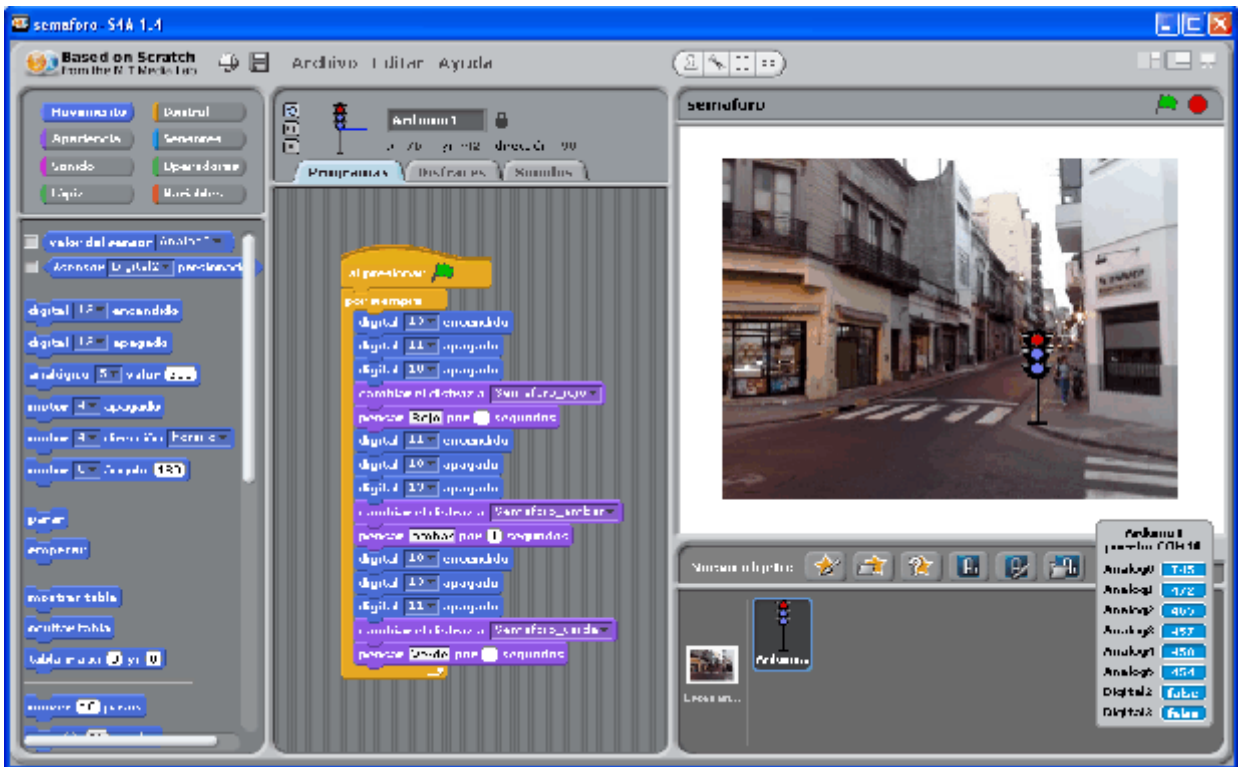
semaforo S4A 1.4

Based on Scratch
From the MIT Media Lab

Archivo Editar Ayuda

Movimiento
Control
Apariencia
Sensores
Sonido
Operadores
Lápiz
Variables

valor del sensor Analog0
sensor Digital2 presionado
digital 13 encendido
digital 13 apagado
analógico 5 valor 255
motor 4 apagado
motor 4 dirección horario
motor 8 ángulo 180

parar
empezar

mostrar tabla
ocultar tabla
tabla mover 0 y: 0

mover 10 pasos

Arduino1
x: 76 y: -42 dirección: 90

Programas
Disfraces
Sonidos

al presionar
por siempre
digital 13 encendido
digital 11 apagado
digital 10 apagado
cambiar el disfraz a Semaforo_rojo
pensar Rojo por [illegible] segundos
digital 11 encendido
digital 10 apagado
digital 13 apagado
cambiar el disfraz a Semaforo_ambar
pensar Ambar por 1 segundos
digital 10 encendido
digital 13 apagado
digital 11 apagado
cambiar el disfraz a Semaforo_verde
pensar Verde por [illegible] segundos

semaforo

Nuevo objeto:

Escenario
Arduino1

Arduino1
puerto: COM 10
Analog0 745
Analog1 472
Analog2 465
Analog3 457
Analog4 450
Analog5 454
Digital2 false
Digital3 false